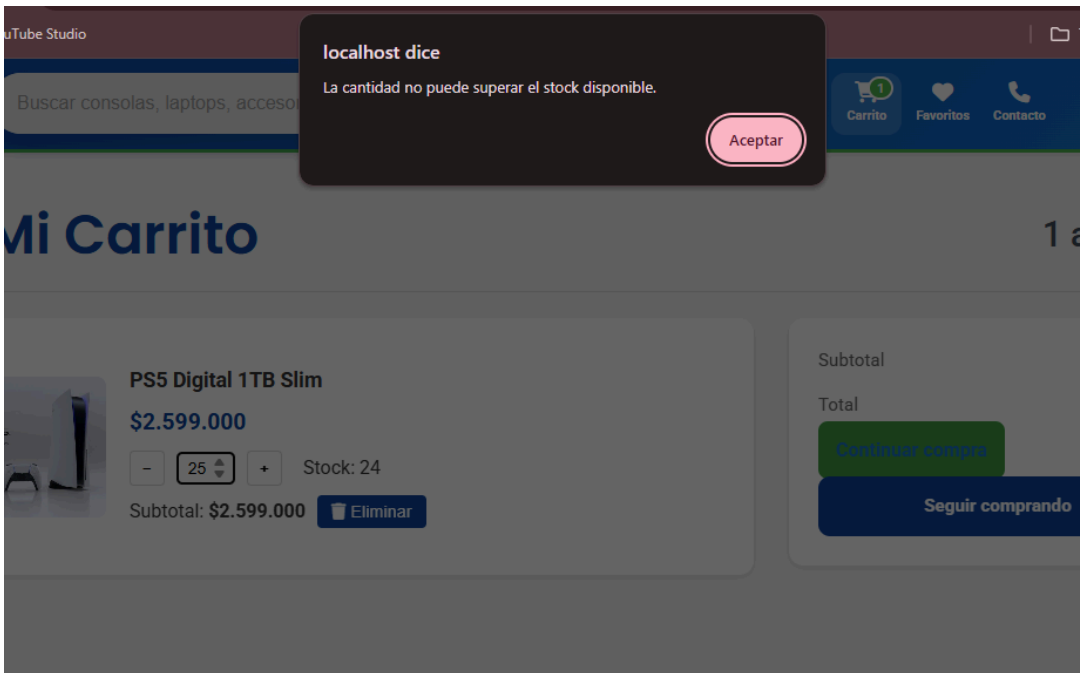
uTube Studio

localhost dice

La cantidad no puede superar el stock disponible.

Aceptar

Buscar consolas, laptops, accesor

1 Carrito Favoritos Contacto

Mi Carrito

1 a

PS5 Digital 1TB Slim

$2.599.000

– 25 + Stock: 24

Subtotal: $2.599.000 Eliminar

Subtotal

Total

Continuar compra

Seguir comprando